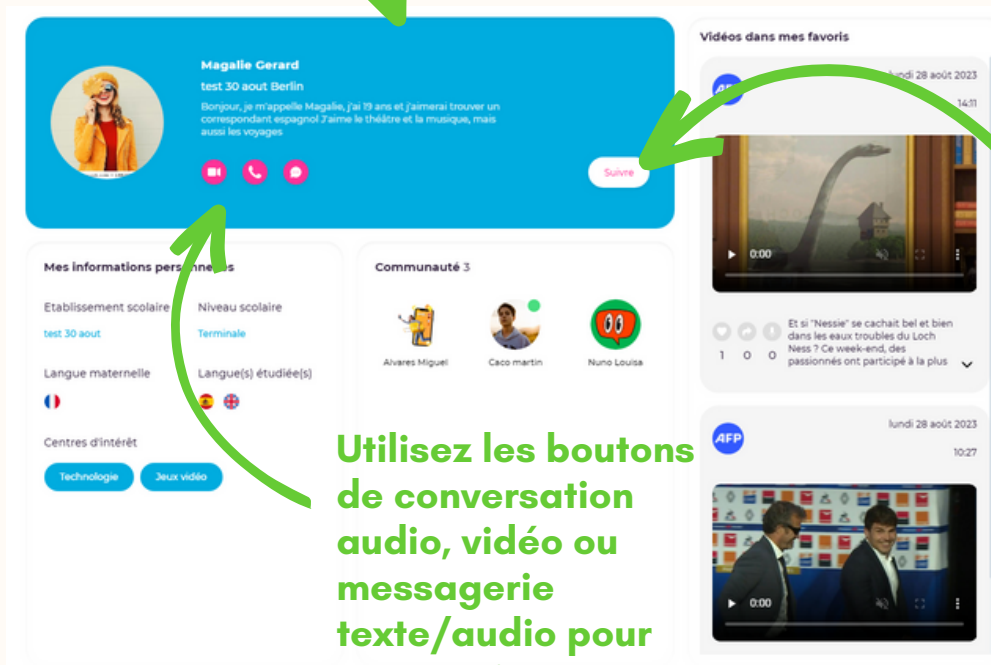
Magalie Gerard

test 30 aout Berlin

Bonjour, je m'appelle Magalie, j'ai 19 ans et j'aimerai trouver un correspondant espagnol J'aime le théâtre et la musique, mais aussi les voyages

Suivre

Vidéos dans mes favoris

AFP

lundi 28 août 2023

14:11

0:00

1 0 0

Et si "Nessie" se cachait bel et bien dans les eaux troubles du Loch Ness ? Ce week-end, des passionnés ont participé à la plus

AFP

lundi 28 août 2023

10:27

0:00

Mes informations pers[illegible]

Etablissement scolaire

test 30 aout

Niveau scolaire

Terminale

Langue maternelle

Langue(s) étudiée(s)

Centres d'intérêt

Technologie

Jeux vidéo

Communauté 3

Alvares Miguel

Caco martin

Nuno Louisa

Utilisez les boutons de conversation audio, vidéo ou messagerie texte/audio pour